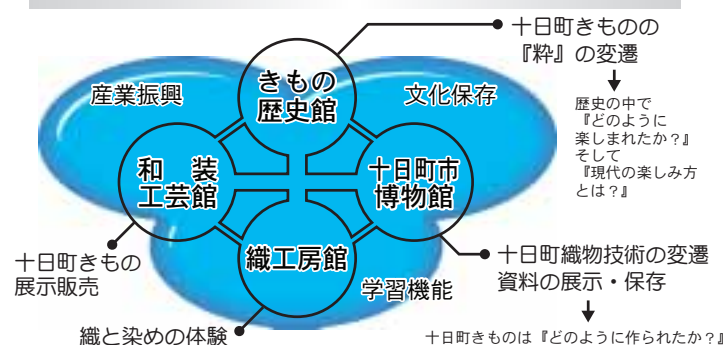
十日町きものの『粋』の変遷

歴史の中で『どのように楽しまれたか？』そして『現代の楽しみ方とは？』

産業振興

文化保存

きもの歴史館

和　装工芸館

十日町市博物館

織工房館

十日町きもの展示販売

学習機能

十日町織物技術の変遷資料の展示・保存

十日町きものは『どのように作られたか？』

織と染めの体験